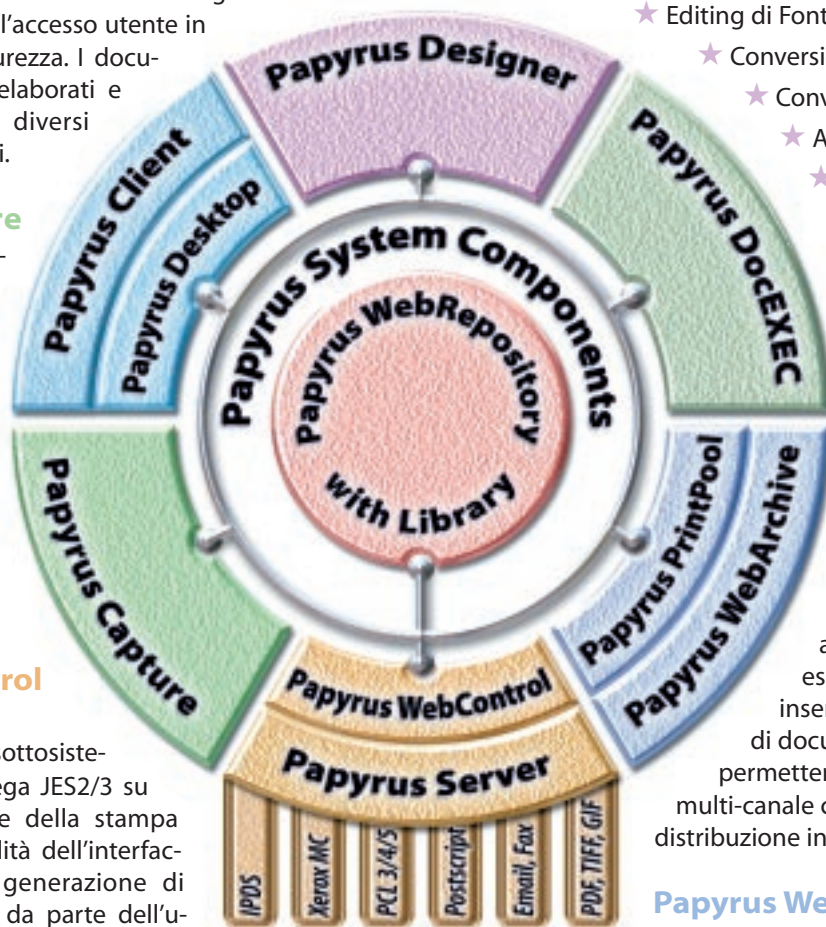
l'accesso utente in urezza. I docuelaborati e diversi i.

re

rol

ottosistega JES2/3 su e della stampa lità dell'interfacgenerazione di da parte dell'u-

★ Editing di Font
★ Conversi
★ Conv
★ A
★

Papyrus Designer
Papyrus Client
Papyrus Desktop
Papyrus DocEXEC
Papyrus System Components
Papyrus WebRepository with Library
Papyrus Capture
Papyrus PrintPool
Papyrus WebArchive
Papyrus WebControl
Papyrus Server

IPDS
Xerox MC
PCL 3/4/5
Postscript
Email, Fax
PDF, TIFF, GIF

a es inser di docu permetter multi-canale d distribuzione in

Papyrus We